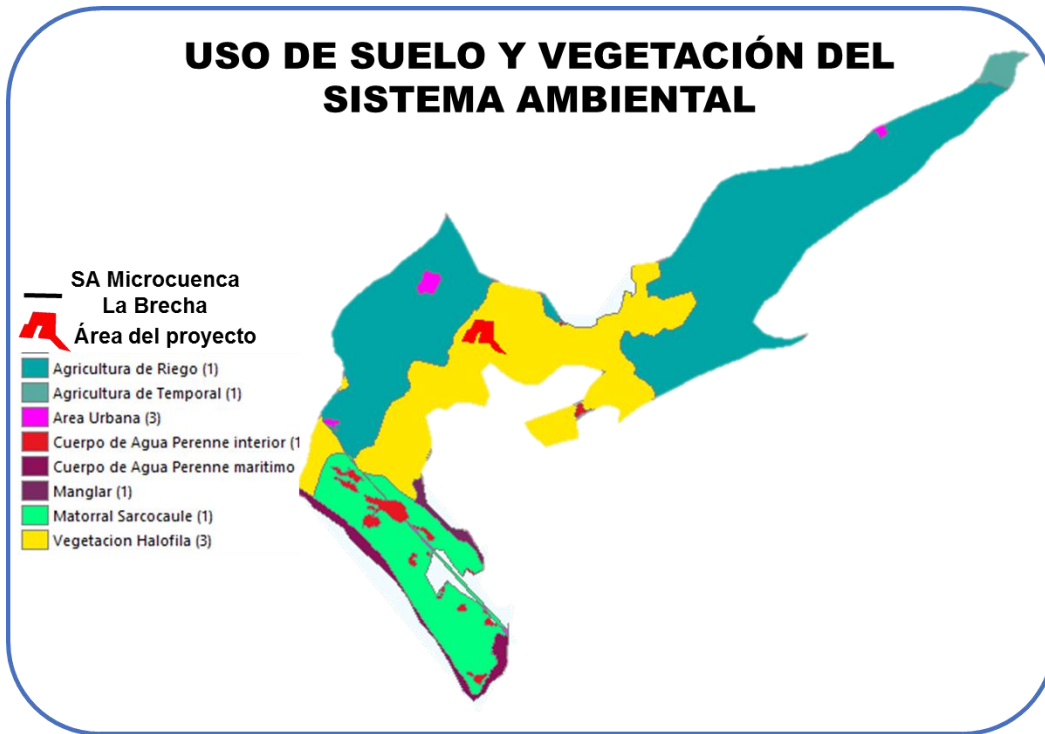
USO DE SUELO Y VEGETACIÓN DEL SISTEMA AMBIENTAL

SA Microcuenca La Brecha

Área del proyecto

Agricultura de Riego (1)
Agricultura de Temporal (1)
Area Urbana (3)
Cuerpo de Agua Perenne interior (1
Cuerpo de Agua Perenne maritimo
Manglar (1)
Matorral Sarcocaule (1)
Vegetacion Halofila (3)